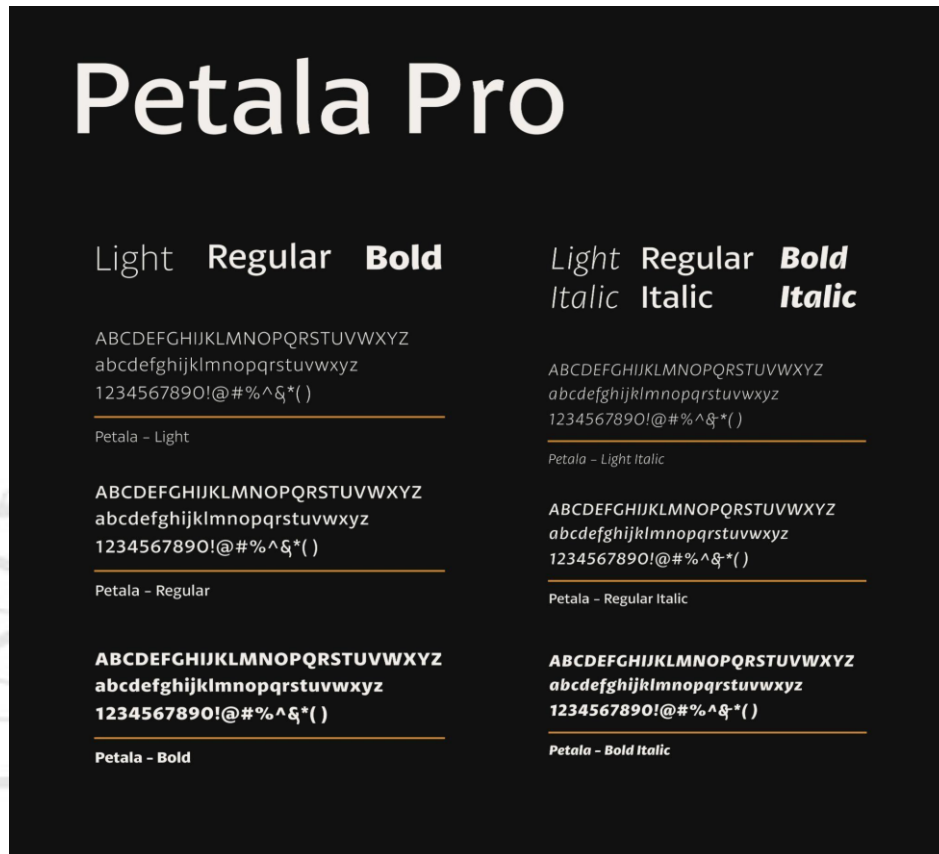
Petala Pro

Light Regular Bold

ABCDEFGHIJKLMNOPQRSTUVWXYZ
abcdefghijklmnopqrstuvwxyz
1234567890!@#%^&*( )

Petala – Light

ABCDEFGHIJKLMNOPQRSTUVWXYZ
abcdefghijklmnopqrstuvwxyz
1234567890!@#%^&*( )

Petala – Regular

ABCDEFGHIJKLMNOPQRSTUVWXYZ
abcdefghijklmnopqrstuvwxyz
1234567890!@#%^&*( )

Petala – Bold

Light Italic Regular Italic Bold Italic

ABCDEFGHIJKLMNOPQRSTUVWXYZ
abcdefghijklmnopqrstuvwxyz
1234567890!@#%^&*( )

Petala – Light Italic

ABCDEFGHIJKLMNOPQRSTUVWXYZ
abcdefghijklmnopqrstuvwxyz
1234567890!@#%^&*( )

Petala – Regular Italic

ABCDEFGHIJKLMNOPQRSTUVWXYZ
abcdefghijklmnopqrstuvwxyz
1234567890!@#%^&*( )

Petala – Bold Italic